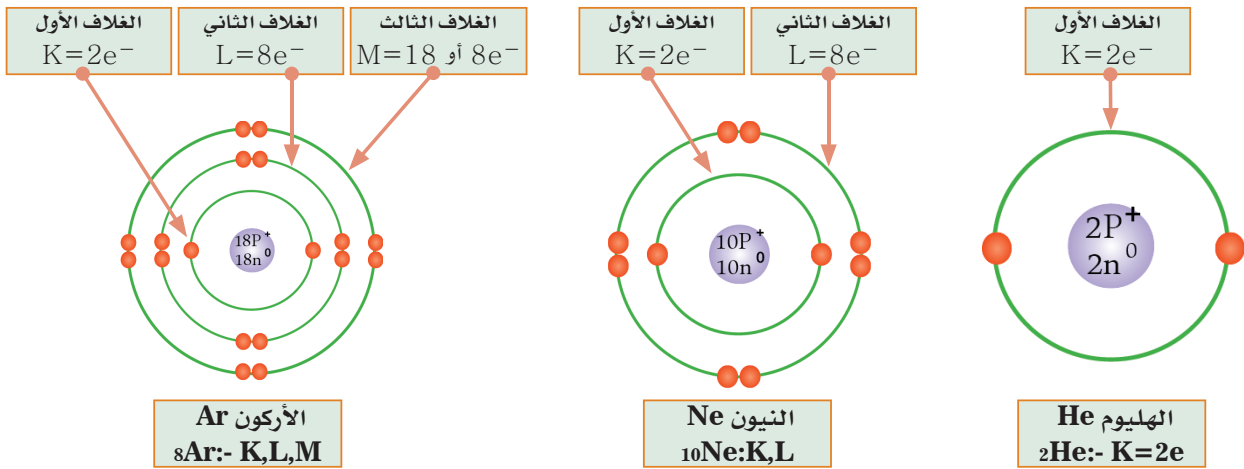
الغلاف الأول
K=2e⁻

الغلاف الثاني
L=8e⁻

الغلاف الثالث
M=18 أو 8e⁻

$18P^+$
$18n^0$

الأركون Ar
₈Ar:- K,L,M

الغلاف الأول
K=2e⁻

الغلاف الثاني
L=8e⁻

$10P^+$
$10n^0$

النيون Ne
₁₀Ne:K,L

الغلاف الأول
K=2e⁻

$2P^+$
$2n^0$

الهليوم He
₂He:- K=2e